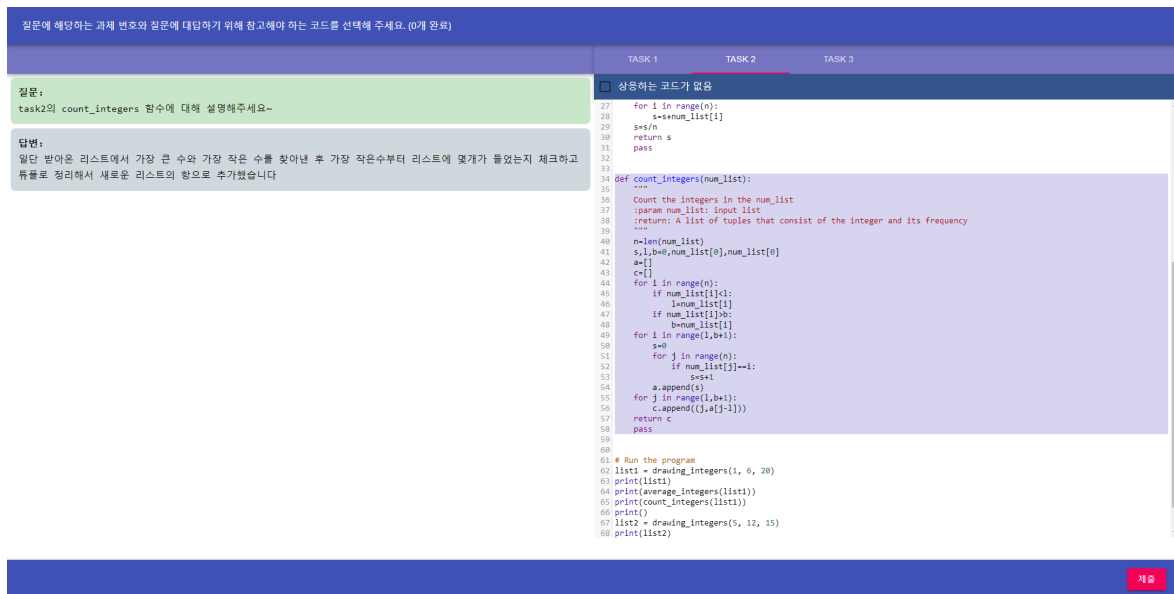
질문에 해당하는 과제 번호와 질문에 대답하기 위해 참고해야 하는 코드를 선택해 주세요. (0개 완료)

TASK 1
TASK 2
TASK 3

질문:
task2의 count_integers 함수에 대해 설명해주세요~

답변:
일단 받아온 리스트에서 가장 큰 수와 가장 작은 수를 찾아낸 후 가장 작은수부터 리스트에 몇개가 들었는지 체크하고 튜플로 정리해서 새로운 리스트의 항으로 추가했습니다

상응하는 코드가 없음

```
27     for i in range(n):
28         s=s+num_list[i]
29     s=s/n
30     return s
31     pass
32
33
34 def count_integers(num_list):
35     """
36     Count the integers in the num_list
37     :param num_list: input list
38     :return: A list of tuples that consist of the integer and its frequency
39     """
40     n=len(num_list)
41     s,l,b=0,num_list[0],num_list[0]
42     a=[]
43     c=[]
44     for i in range(n):
45         if num_list[i]<l:
46             l=num_list[i]
47         if num_list[i]>b:
48             b=num_list[i]
49     for i in range(l,b+1):
50         s=0
51         for j in range(n):
52             if num_list[j]==i:
53                 s=s+1
54         a.append(s)
55     for j in range(l,b+1):
56         c.append((j,a[j-l]))
57     return c
58     pass
59
60
61 # Run the program
62 list1 = drawing_integers(1, 6, 20)
63 print(list1)
64 print(average_integers(list1))
65 print(count_integers(list1))
66 print()
67 list2 = drawing_integers(5, 12, 15)
68 print(list2)
```

제출